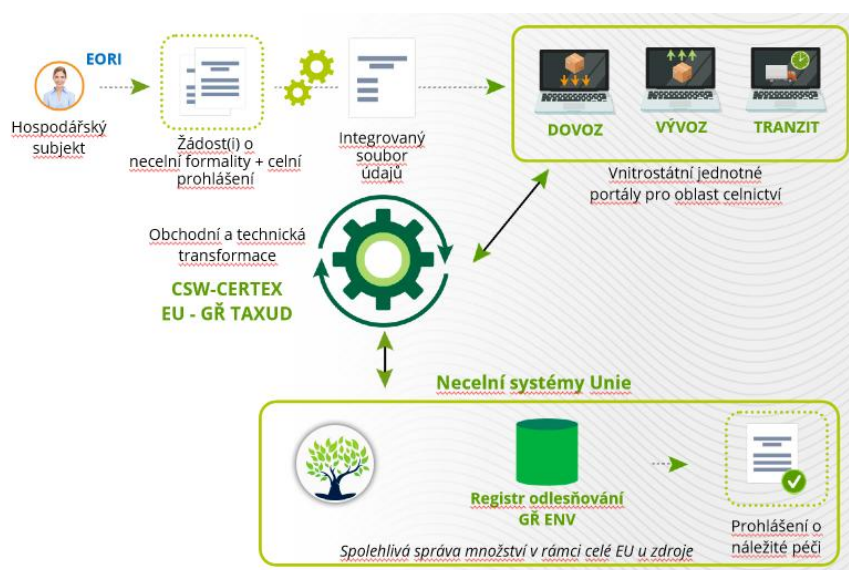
EORI

Hospodářský subjekt

Žádost(i) o necelní formality + celní prohlášení

Integrovaný soubor údajů

DOVOZ

VÝVOZ

TRANZIT

Vnitrostátní jednotné portály pro oblast celnictví

Obchodní a technická transformace

CSW-CERTEX
EU - GŘ TAXUD

Necelní systémy Unie

Registr odlesňování
GŘ ENV

Prohlášení o náležité péči

Spolehlivá správa množství v rámci celé EU u zdroje